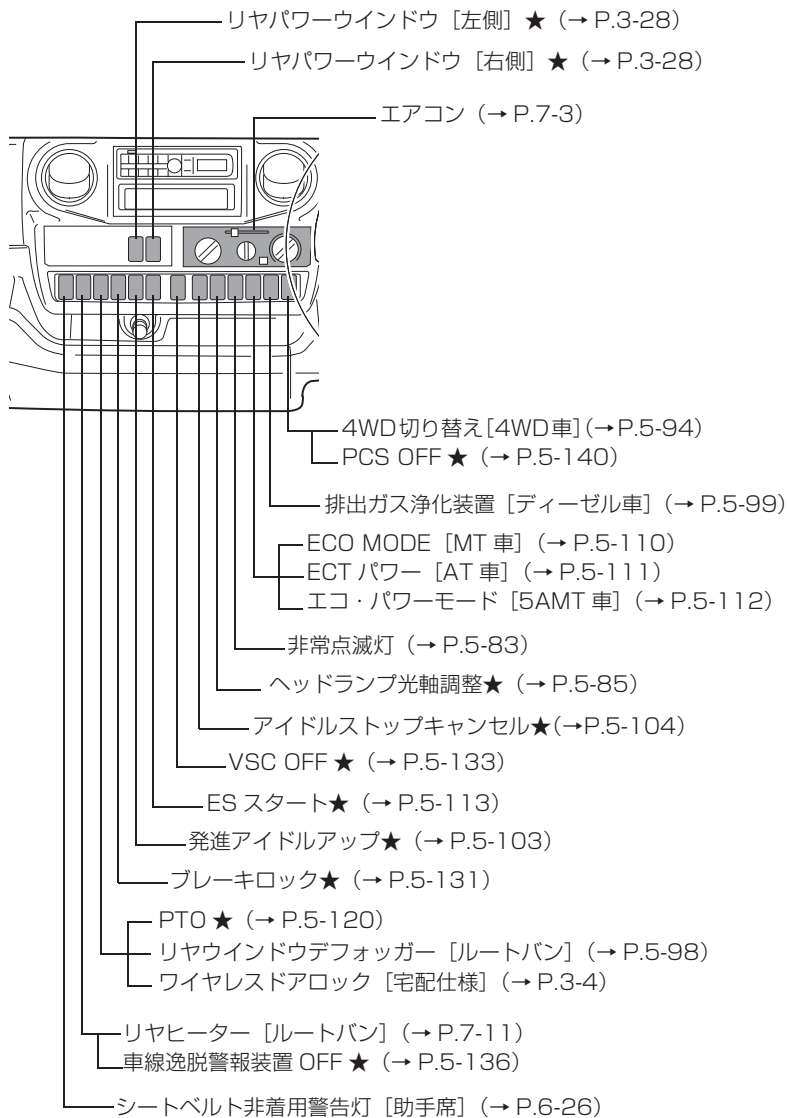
リヤパワーウインドウ［左側］★（→ P.3-28）
リヤパワーウインドウ［右側］★（→ P.3-28）
エアコン（→ P.7-3）
4WD切り替え［4WD車］（→P.5-94）
PCS OFF ★（→ P.5-140）
排出ガス浄化装置［ディーゼル車］（→ P.5-99）
ECO MODE［MT 車］（→ P.5-110）
ECT パワー［AT 車］（→ P.5-111）
エコ・パワーモード［5AMT 車］（→ P.5-112）
非常点滅灯（→ P.5-83）
ヘッドランプ光軸調整★（→ P.5-85）
アイドルストップキャンセル★（→P.5-104）
VSC OFF ★（→ P.5-133）
ES スタート★（→ P.5-113）
発進アイドルアップ★（→ P.5-103）
ブレーキロック★（→ P.5-131）
PTO ★（→ P.5-120）
リヤウインドウデフォッガー［ルートバン］（→ P.5-98）
ワイヤレスドアロック［宅配仕様］（→ P.3-4）
リヤヒーター［ルートバン］（→ P.7-11）
車線逸脱警報装置 OFF ★（→ P.5-136）
シートベルト非着用警告灯［助手席］（→ P.6-26）